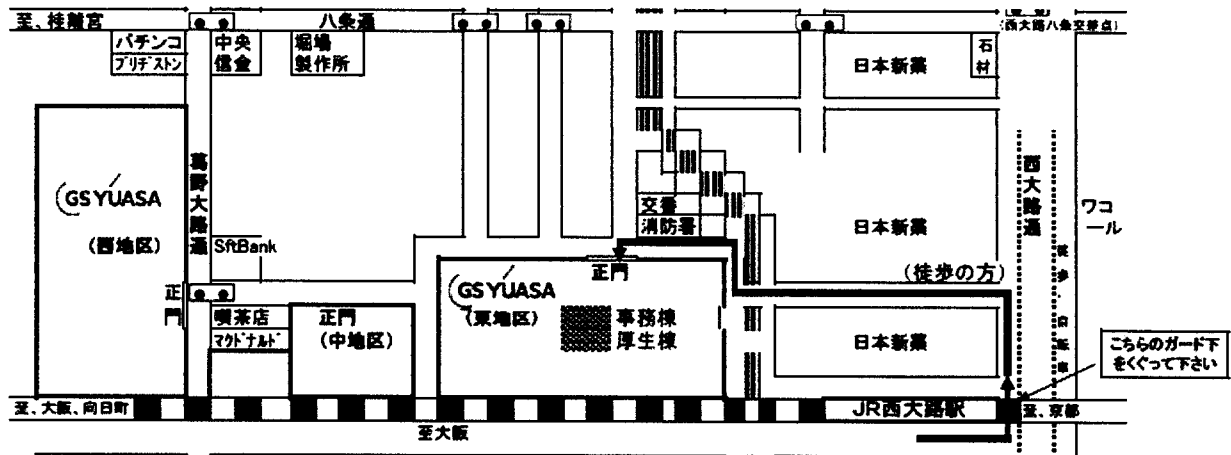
至、桂離宮

八条通

(西大路八条交差点)

パチンコ

ブリヂストン

中央信金

堀場製作所

日本新薬

石村

GS YUASA

(西地区)

葛野大路通

SftBank

交番

消防署

日本新薬

西大路通

ワコール

正門

GS YUASA

(東地区)

(徒歩の方)

正門

喫茶店

マクドナルド

正門

(中地区)

事務棟

厚生棟

日本新薬

こちらのガード下をくぐって下さい

至、大阪、向日町

JR西大路駅

至、京都

至大阪